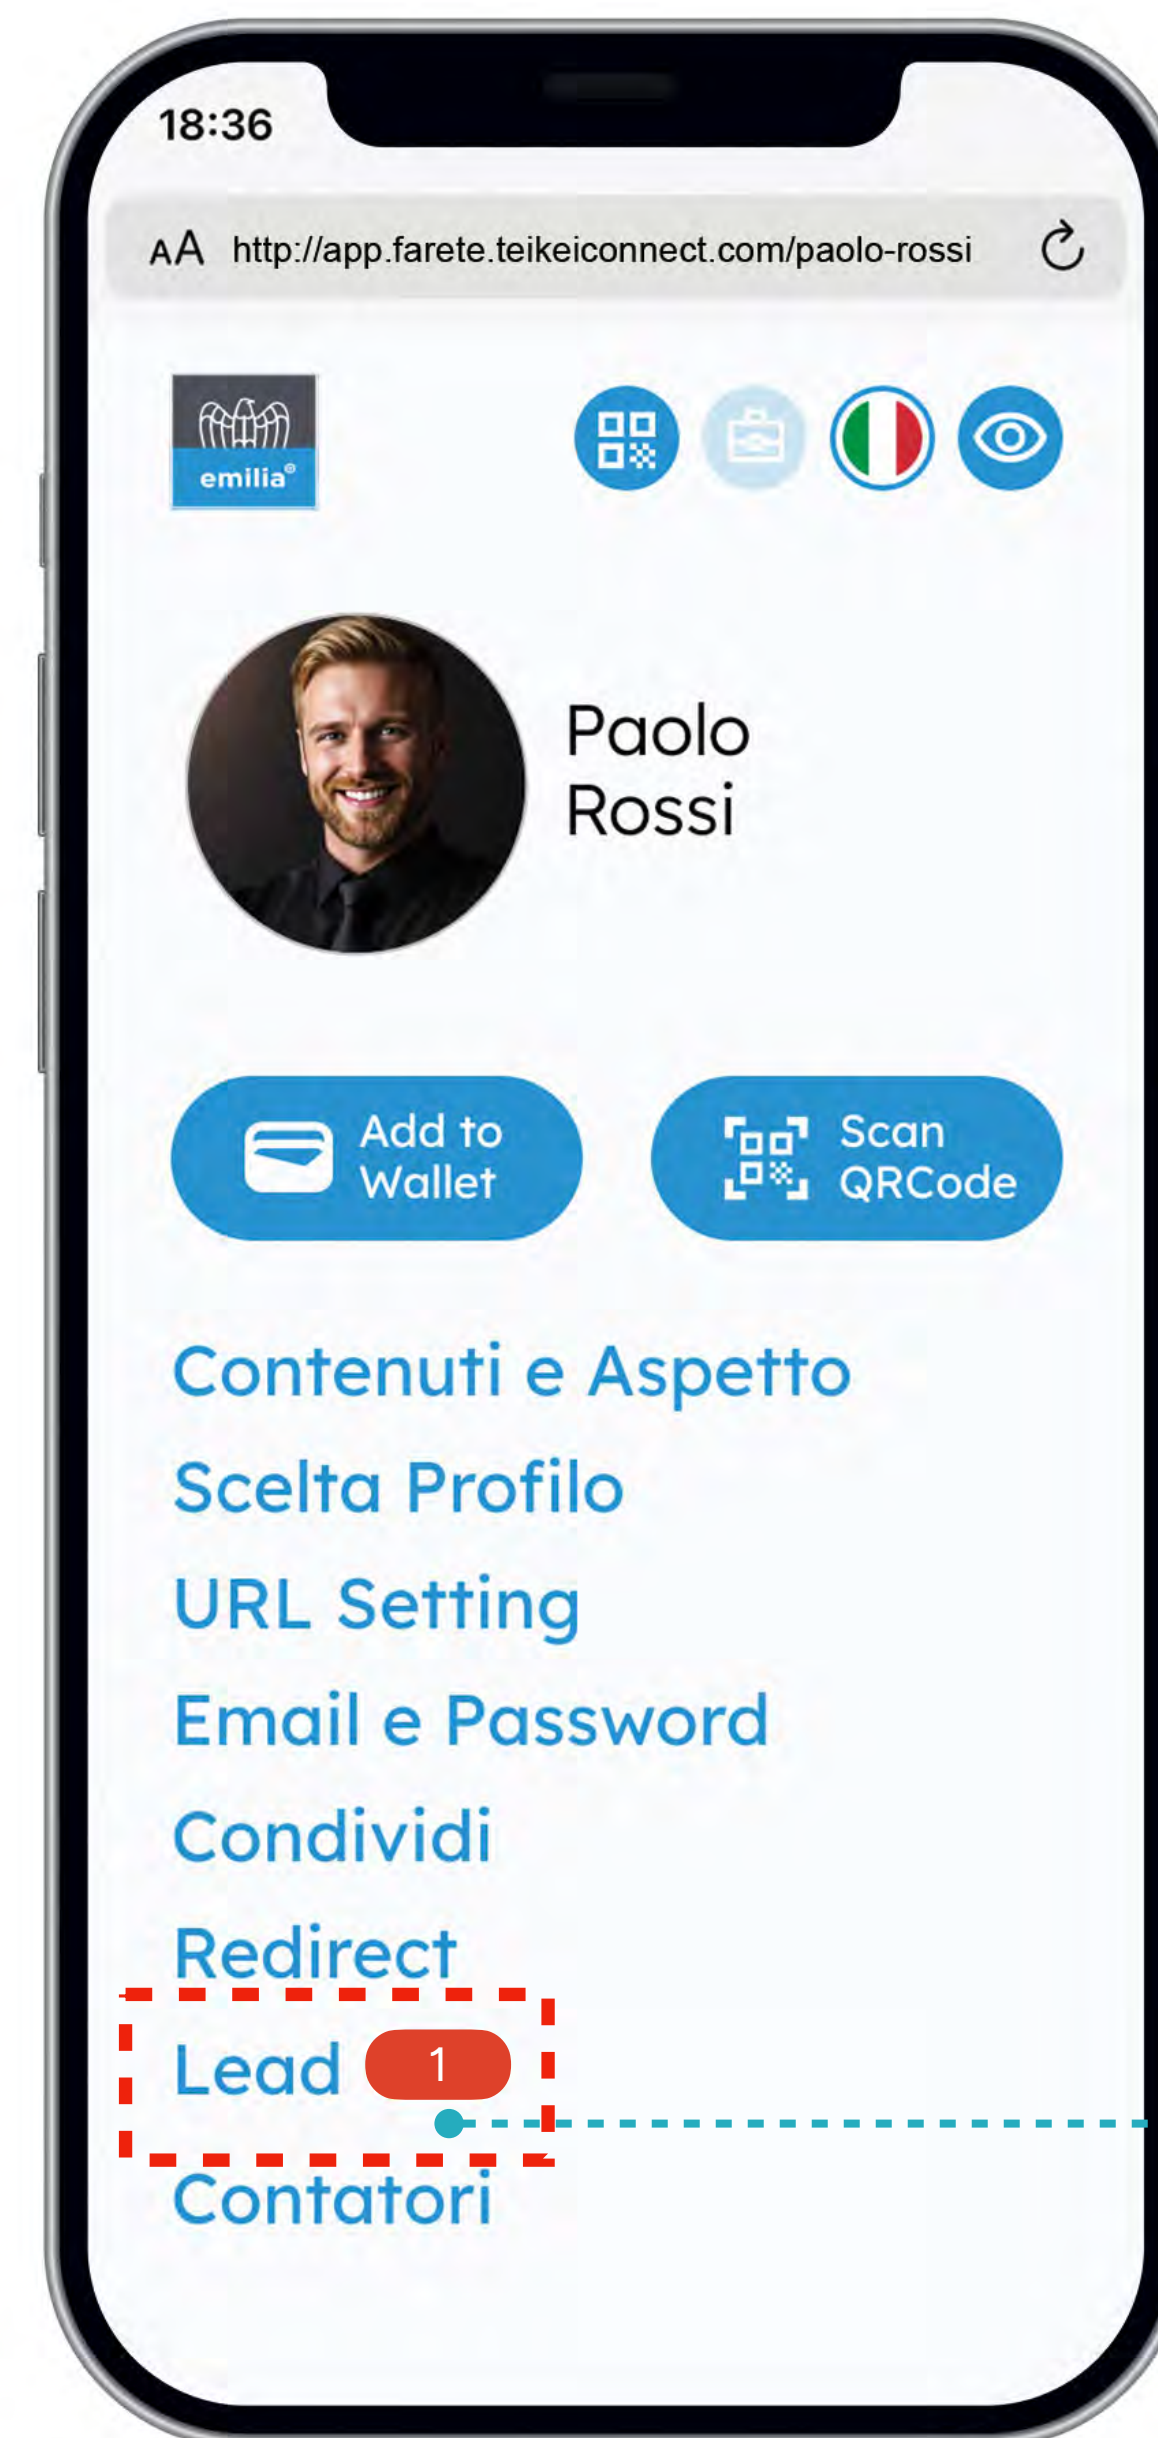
18:36

AA http://app.farete.teikeiconnect.com/paolo-rossi

emilia®

Paolo Rossi

Add to Wallet

Scan QRCode

Contenuti e Aspetto

Scelta Profilo

URL Setting

Email e Password

Condividi

Redirect

Lead 1

Contatori